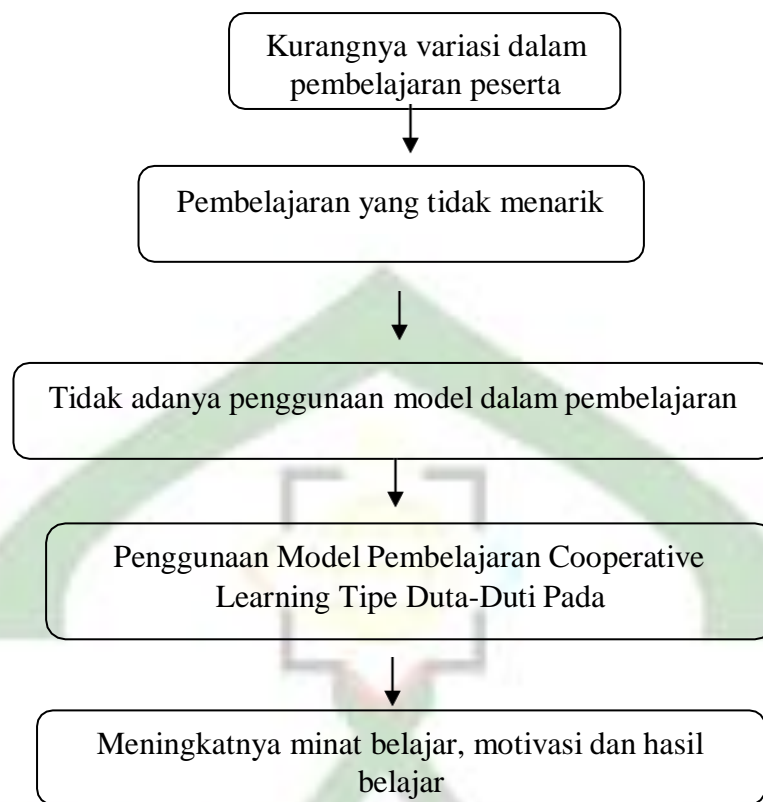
Kurangnya variasi dalam pembelajaran peserta

Pembelajaran yang tidak menarik

Tidak adanya penggunaan model dalam pembelajaran

Penggunaan Model Pembelajaran Cooperative Learning Tipe Duta-Duti Pada

Meningkatnya minat belajar, motivasi dan hasil belajar